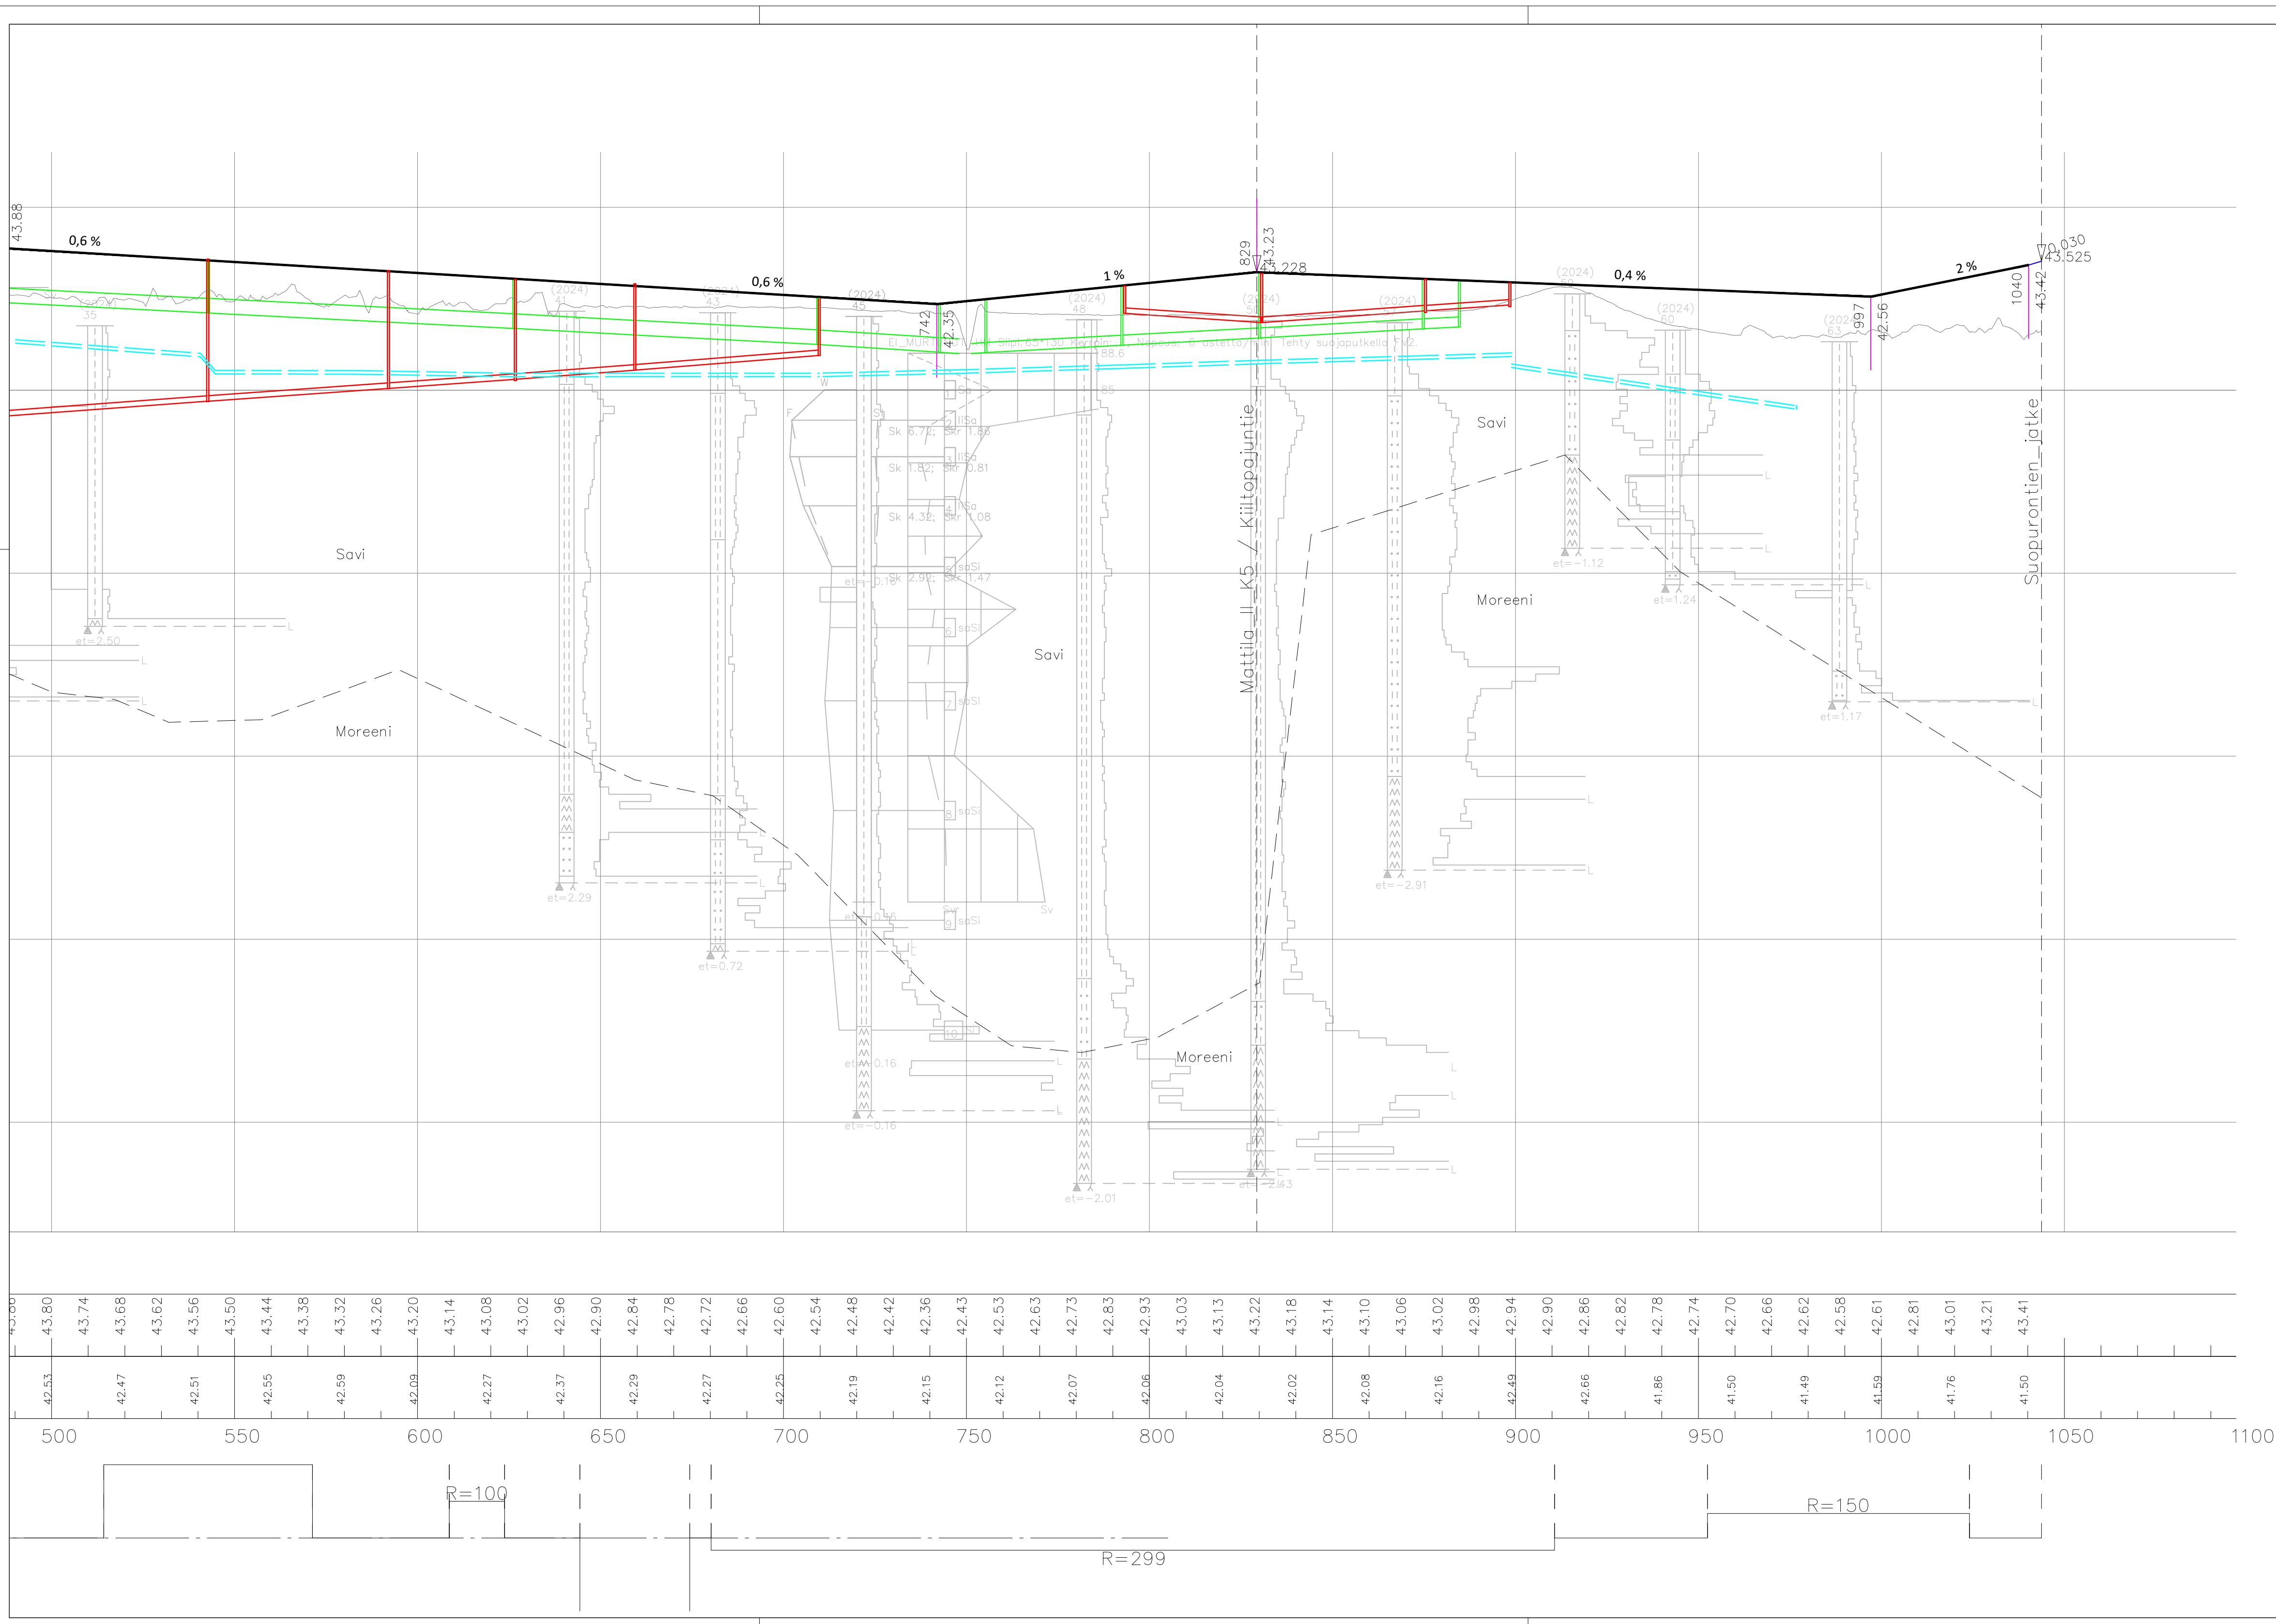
43.88
0,6 %
0,6 %
1 %
0,4 %
2 %
829
43.23
43.228
1040
43.42
0.030
43.525
742
42.35
997
42.56
(2024)
35
(2024)
41
(2024)
43
(2024)
45
(2024)
48
(2024)
(2024)
(2024)
(2024)
60
(2024)
63
EI_MURT
Sk 6.72; Skr 1.86
Sk 1.82; Skr 0.81
Sk 4.32; Skr 1.08
Sk 2.92; Skr 1.47
Savi
Moreeni
Savi
Savi
Moreeni
Moreeni
Mattila II K5 / Kiiltopajuntie
Suopurontien_jatke
et=2.50
et=2.29
et=0.72
et=-0.16
et=-2.01
et=-2.43
et=-2.91
et=-1.12
et=1.24
et=1.17
43.80 43.74 43.68 43.62 43.56 43.50 43.44 43.38 43.32 43.26 43.20 43.14 43.08 43.02 42.96 42.90 42.84 42.78 42.72 42.66 42.60 42.54 42.48 42.42 42.36 42.43 42.53 42.63 42.73 42.83 42.93 43.03 43.13 43.22 43.18 43.14 43.10 43.06 43.02 42.98 42.94 42.90 42.86 42.82 42.78 42.74 42.70 42.66 42.62 42.58 42.61 42.81 43.01 43.21 43.41
42.53 42.47 42.51 42.55 42.59 42.09 42.27 42.37 42.29 42.27 42.25 42.19 42.15 42.12 42.07 42.06 42.04 42.02 42.08 42.16 42.49 42.66 41.86 41.50 41.49 41.59 41.76 41.50
500 550 600 650 700 750 800 850 900 950 1000 1050 1100
R=100
R=150
R=299